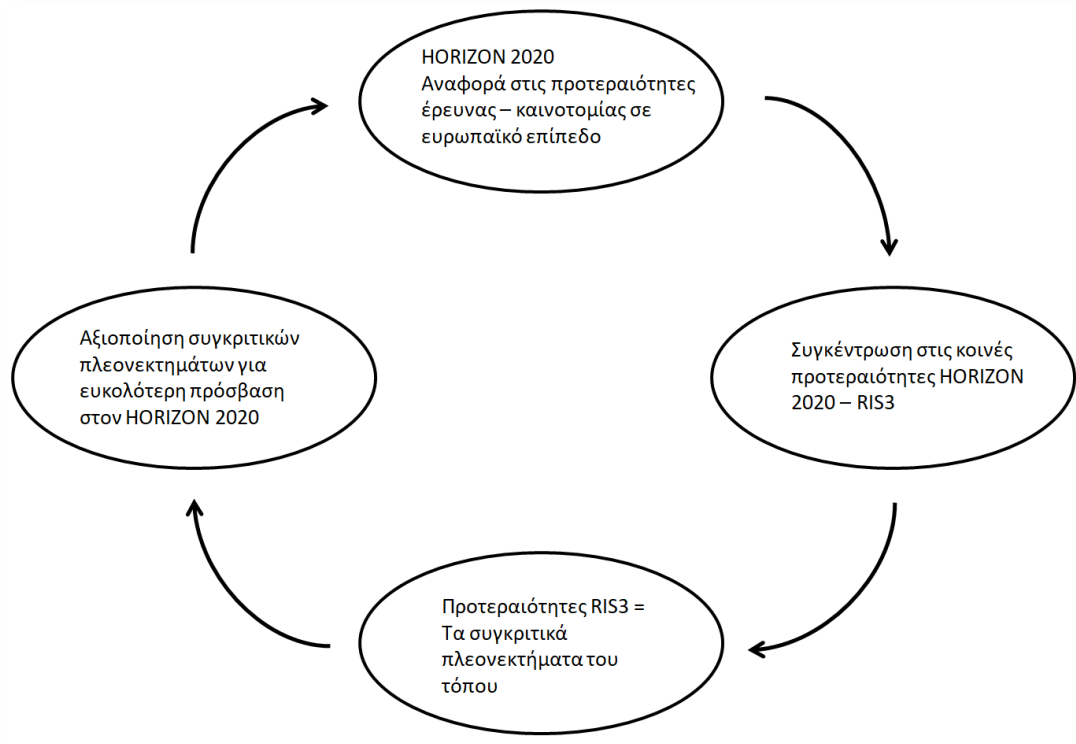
HORIZON 2020
Αναφορά στις προτεραιότητες έρευνας – καινοτομίας σε ευρωπαϊκό επίπεδο

Συγκέντρωση στις κοινές προτεραιότητες HORIZON 2020 – RIS3

Προτεραιότητες RIS3 = Τα συγκριτικά πλεονεκτήματα του τόπου

Αξιοποίηση συγκριτικών πλεονεκτημάτων για ευκολότερη πρόσβαση στον HORIZON 2020